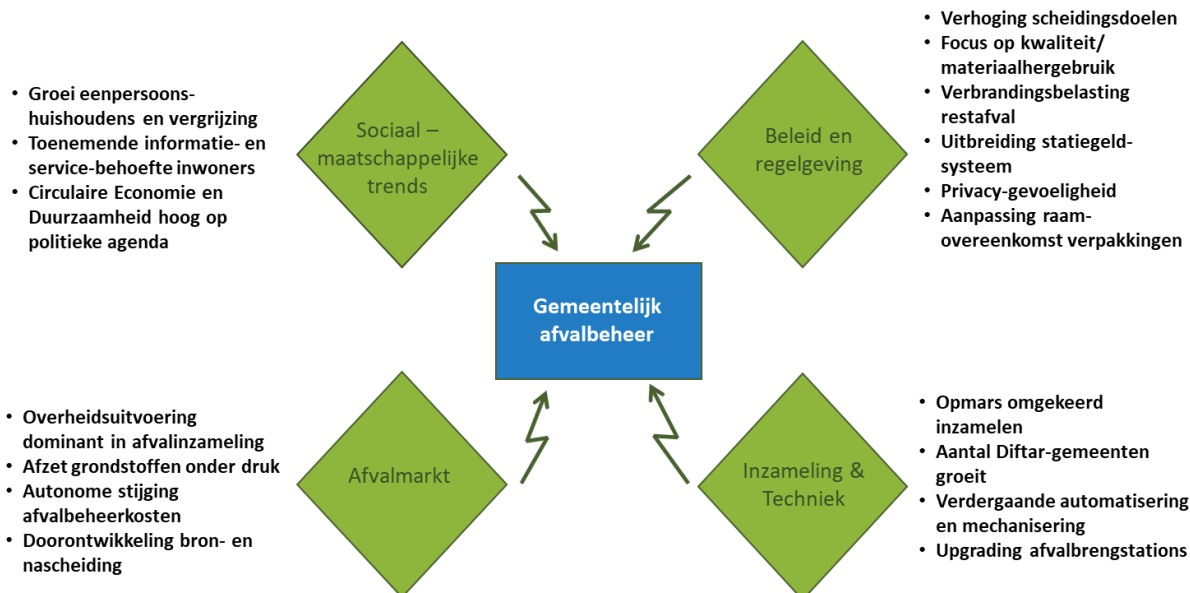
• Groei eenpersoonshuishoudens en vergrijzing
• Toenemende informatie- en service-behoefte inwoners
• Circulaire Economie en Duurzaamheid hoog op politieke agenda

Sociaal – maatschappelijke trends

• Verhoging scheidingsdoelen
• Focus op kwaliteit/ materiaalhergebruik
• Verbrandingsbelasting restafval
• Uitbreiding statiegeldsysteem
• Privacy-gevoeligheid
• Aanpassing raamovereenkomst verpakkingen

Beleid en regelgeving

Gemeentelijk afvalbeheer

• Overheidsuitvoering dominant in afvalinzameling
• Afzet grondstoffen onder druk
• Autonome stijging afvalbeheerkosten
• Doorontwikkeling bron- en nascheiding

Afvalmarkt

Inzameling & Techniek

• Opmars omgekeerd inzamelen
• Aantal Diftar-gemeenten groeit
• Verdergaande automatisering en mechanisering
• Upgrading afvalbrengstations